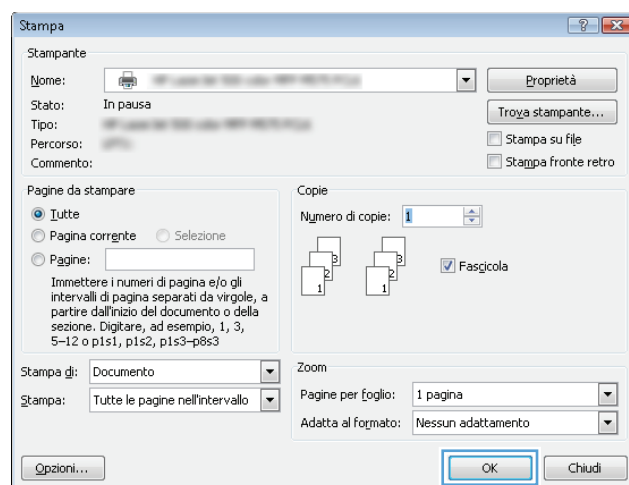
Stampa

?

Stampante

Nome: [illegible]

Proprietà

Stato: In pausa

Trova stampante...

Tipo: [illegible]

Stampa su file

Percorso: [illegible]

Commento:

Stampa fronte retro

Pagine da stampare

Tutte

Pagina corrente

Selezione

Pagine:

Immettere i numeri di pagina e/o gli intervalli di pagina separati da virgole, a partire dall'inizio del documento o della sezione. Digitare, ad esempio, 1, 3, 5–12 o p1s1, p1s2, p1s3–p8s3

Copie

Numero di copie: 1

3 2 1 3 2 1

Fascicola

Stampa di: Documento

Stampa: Tutte le pagine nell'intervallo

Zoom

Pagine per foglio: 1 pagina

Adatta al formato: Nessun adattamento

Opzioni...

OK

Chiudi